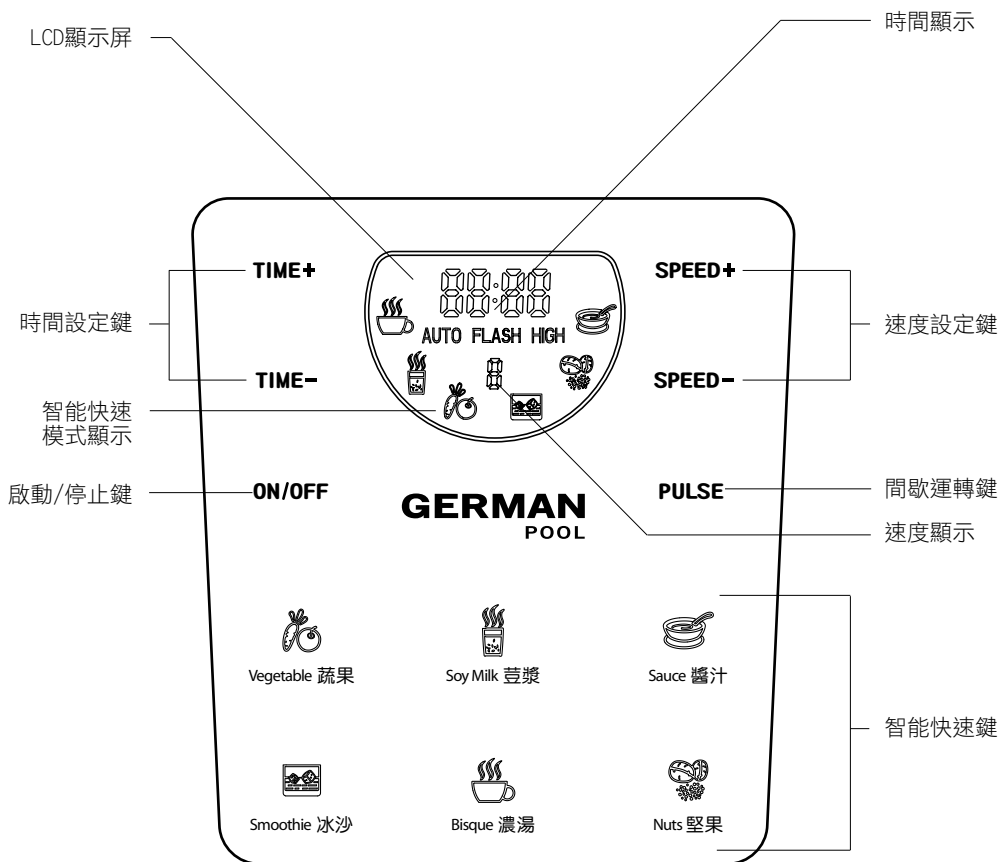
LCD顯示屏

時間顯示

TIME+

SPEED+

時間設定鍵

88:88

速度設定鍵

AUTO FLASH HIGH

TIME−

SPEED−

8

智能快速模式顯示

啟動/停止鍵

ON/OFF

PULSE

間歇運轉鍵

GERMAN POOL

速度顯示

Vegetable 蔬果

Soy Milk 豆漿

Sauce 醬汁

智能快速鍵

Smoothie 冰沙

Bisque 濃湯

Nuts 堅果